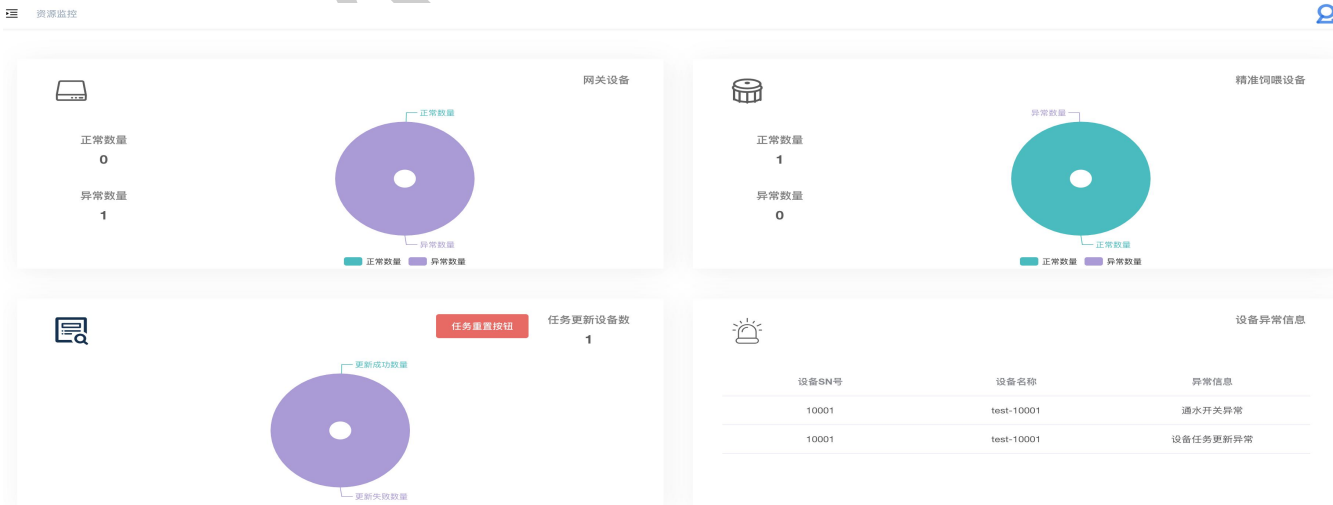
资源监控

网关设备

正常数量
0

异常数量
1

正常数量

异常数量

正常数量 异常数量

精准饲喂设备

正常数量
1

异常数量
0

异常数量

正常数量

正常数量 异常数量

任务重置按钮

任务更新设备数
1

更新成功数量

更新失败数量

设备异常信息

| 设备SN号 | 设备名称 | 异常信息 |
|---|---|---|
| 10001 | test-10001 | 通水开关异常 |
| 10001 | test-10001 | 设备任务更新异常 |